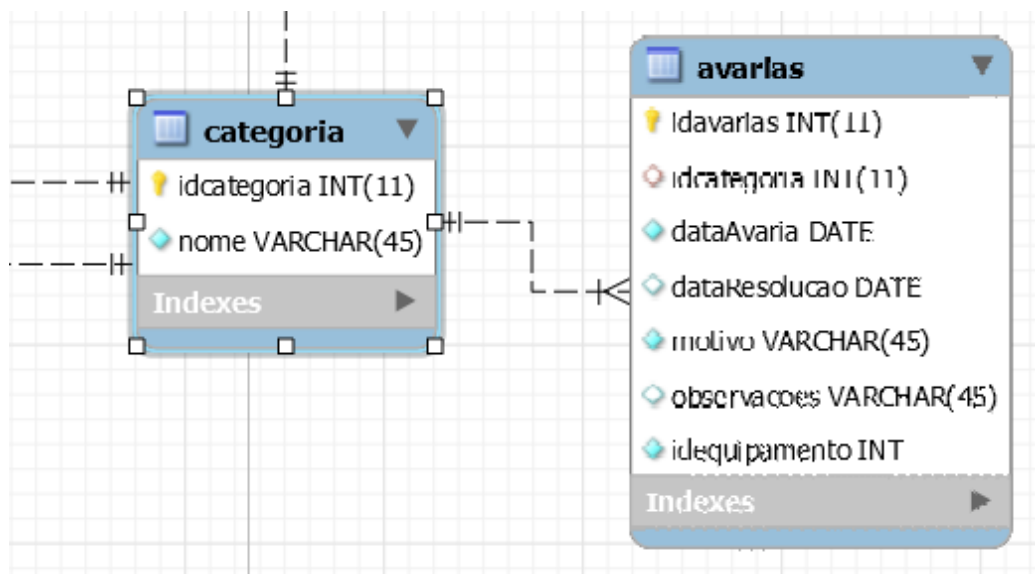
categoria
idcategoria INT(11)
nome VARCHAR(45)
Indexes

avarias
idavarias INT(11)
idcategoria INT(11)
dataAvaria DATE
dataResolucao DATE
motivo VARCHAR(45)
observacoes VARCHAR(45)
idequipamento INT
Indexes